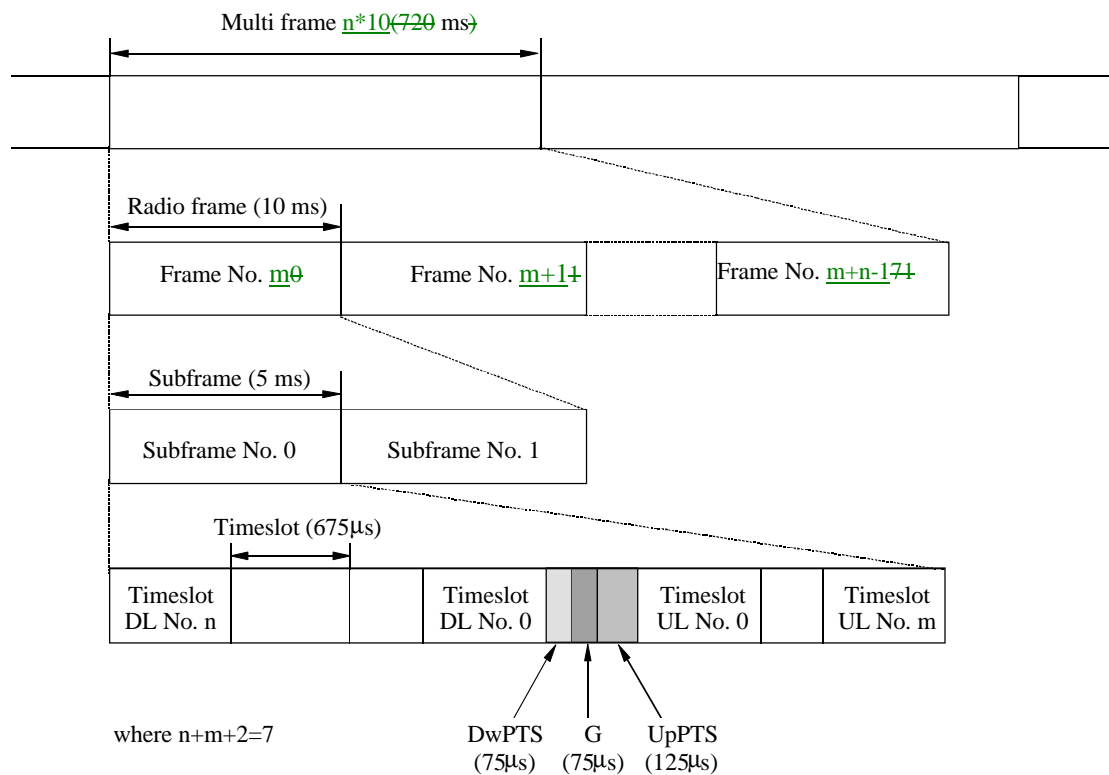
Multi frame n*10(720 ms)

Radio frame (10 ms)

Frame No. m0

Frame No. m+11

Frame No. m+n-171

Subframe (5 ms)

Subframe No. 0

Subframe No. 1

Timeslot (675µs)

Timeslot DL No. n

Timeslot DL No. 0

Timeslot UL No. 0

Timeslot UL No. m

where n+m+2=7

DwPTS (75µs)

G (75µs)

UpPTS (125µs)